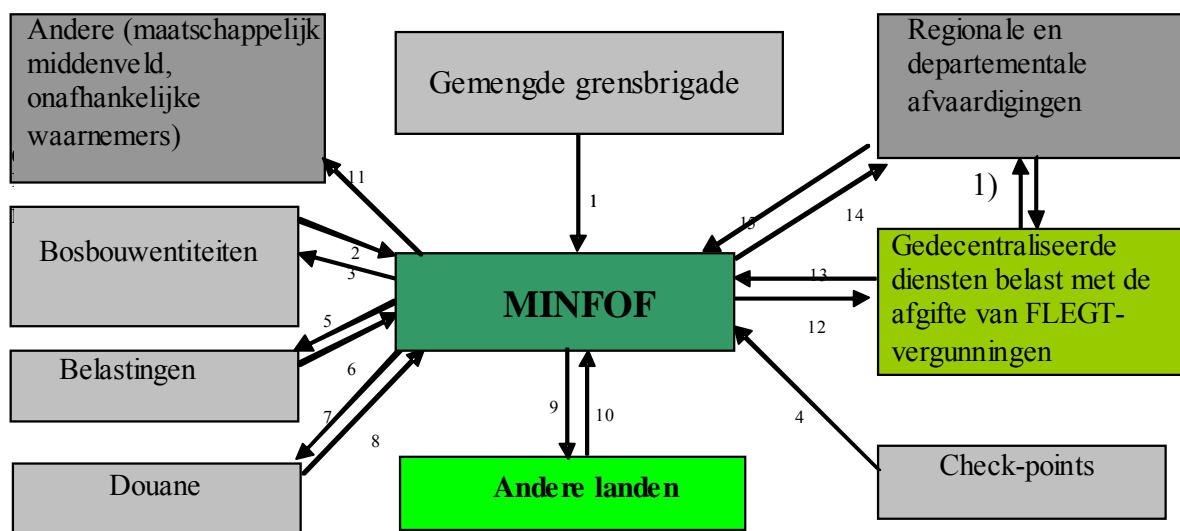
Andere (maatschappelijk middenveld, onafhankelijke waarnemers)

Gemengde grensbrigade

Regionale en departementale afvaardigingen

11

1

1)

15

14

Bosbouwentiteiten

2

3

Gedecentraliseerde diensten belast met de afgifte van FLEGT-vergunningen

13

MINFOF

12

5

Belastingen

6

9

10

4

7

8

Douane

Andere landen

Check-points